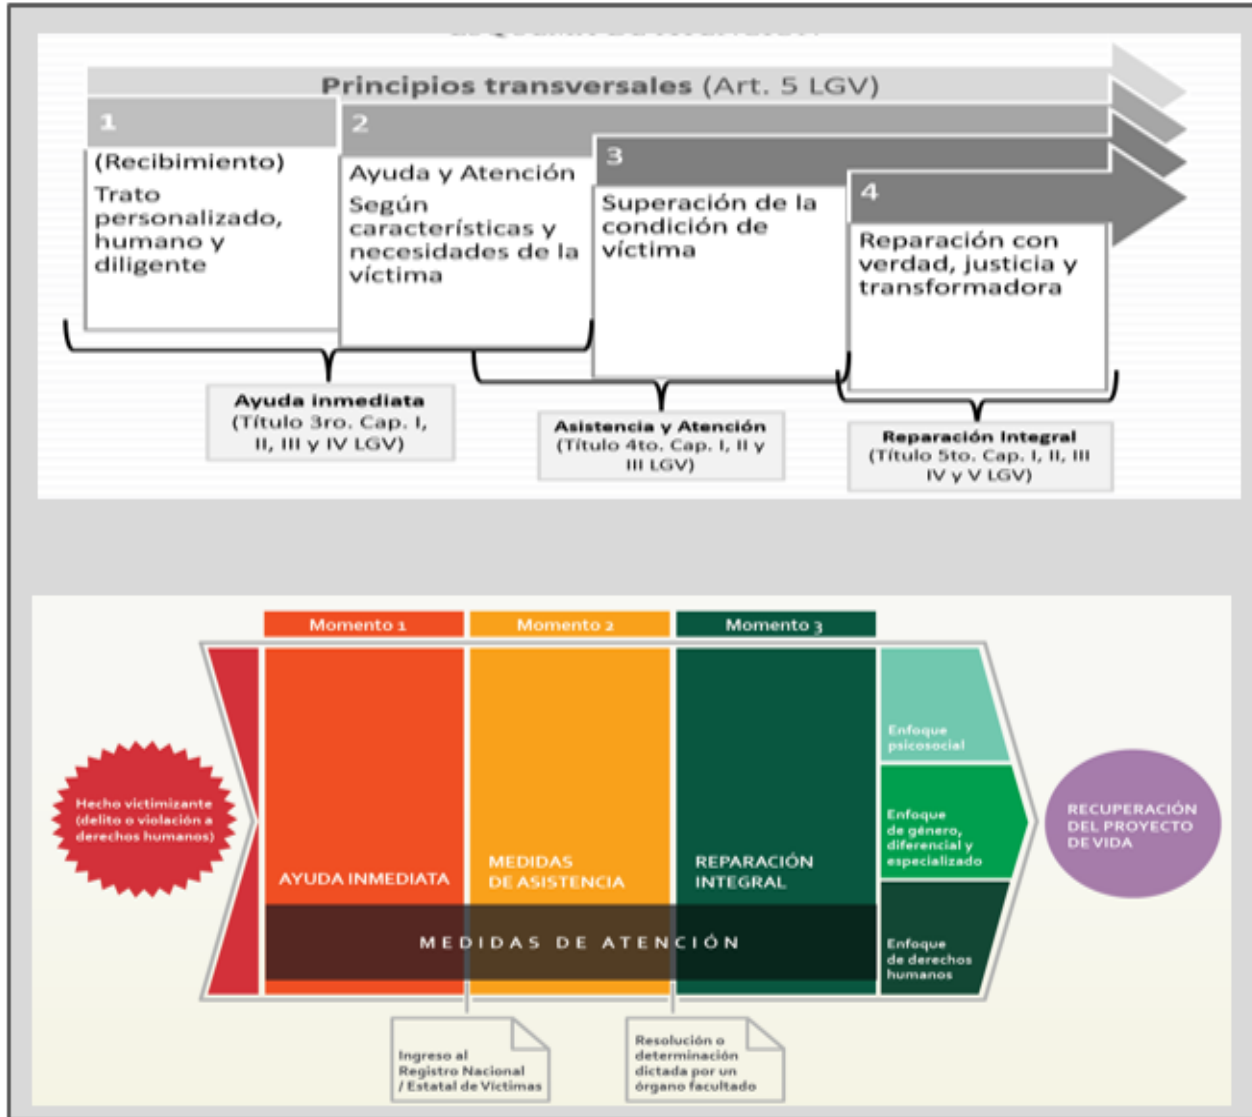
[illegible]

Principios transversales (Art. 5 LGV)

1

(Recibimiento)

Trato personalizado, humano y diligente

2

Ayuda y Atención

Según características y necesidades de la víctima

3

Superación de la condición de víctima

4

Reparación con verdad, justicia y transformadora

Ayuda inmediata (Título 3ro. Cap. I, II, III y IV LGV)

Asistencia y Atención (Título 4to. Cap. I, II y III LGV)

Reparación Integral (Título 5to. Cap. I, II, III IV y V LGV)

Momento 1

Momento 2

Momento 3

Hecho victimizante (delito o violación a derechos humanos)

AYUDA INMEDIATA

MEDIDAS DE ASISTENCIA

REPARACIÓN INTEGRAL

MEDIDAS DE ATENCIÓN

Enfoque psicosocial

Enfoque de género, diferencial y especializado

Enfoque de derechos humanos

RECUPERACIÓN DEL PROYECTO DE VIDA

Ingreso al Registro Nacional / Estatal de Víctimas

Resolución o determinación dictada por un órgano facultado